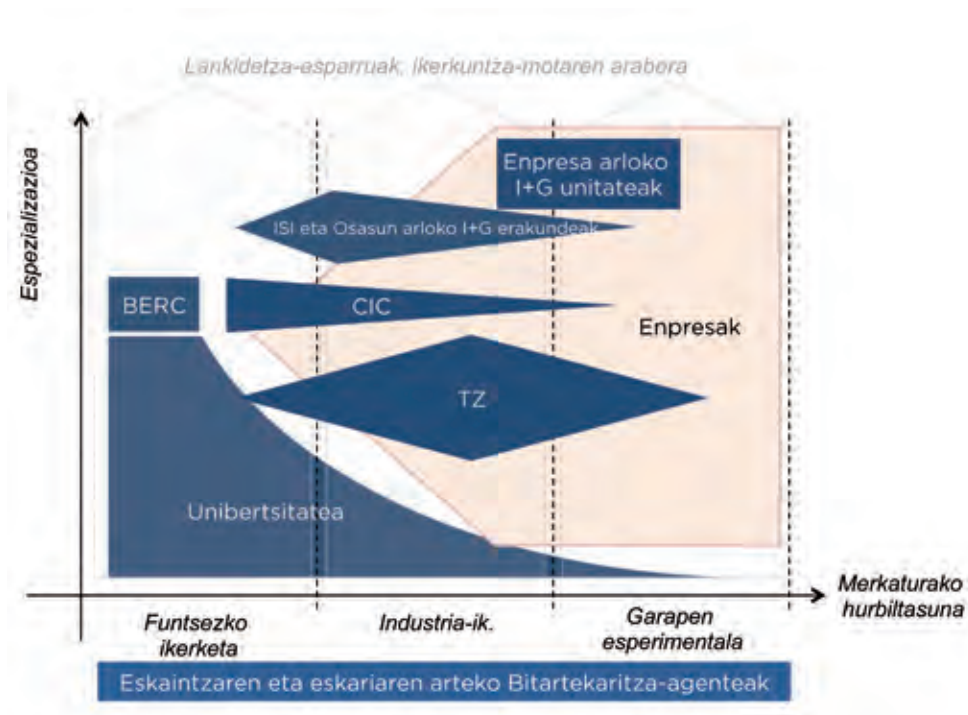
Lankidetza-esparruak, ikerkuntza-motaren arabera

Espezializazioa

Enpresa arloko I+G unitateak

ISI eta Osasun arloko I+G erakundeak

BERC

CIC

Enpresak

TZ

Unibertsitatea

Merkaturako hurbiltasuna

Funtsezko ikerketa

Industria-ik.

Garapen esperimentala

Eskaintzaren eta eskariaren arteko Bitartekaritza-agenteak